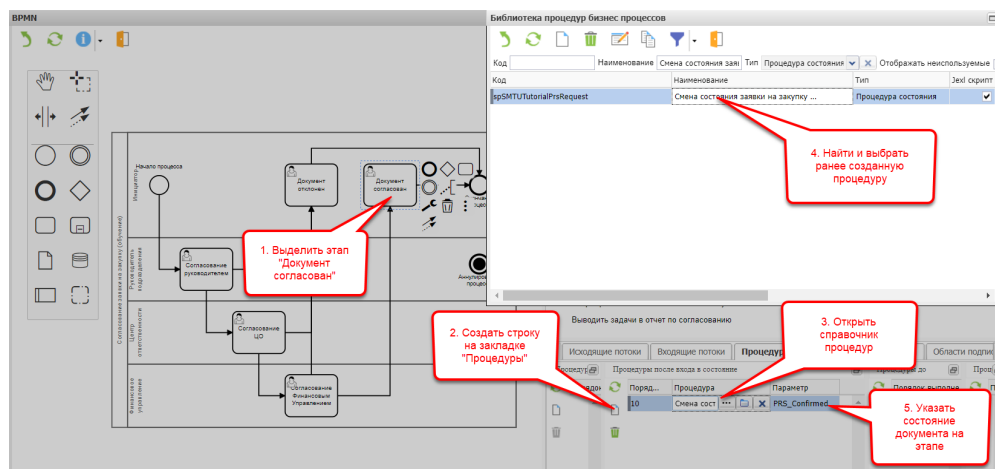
BPMN

Библиотека процедур бизнес процессов

Код | Наименование | Смена состояния заяв | Тип | Процедура состояния | Отображать неиспользуемые

| Код | Наименование | Тип | Jexl скрипт |
|---|---|---|---|
| spSMTUTutorialPrsRequest | Смена состояния заявки на закупку ... | Процедура состояния | ✔ |

4. Найти и выбрать ранее созданную процедуру

Согласование заявки на закупку (обучение)

Инициатор

Руководитель подразделения

Центр ответственности

Финансовое управление

Начало процесса

Документ отклонен

Документ согласован

Согласование руководителем

Согласование ЦО

Согласование Финансовым Управлением

Аннулировать процедуру

1. Выделить этап "Документ согласован"

2. Создать строку на закладке "Процедуры"

3. Открыть справочник процедур

Выводить задачи в отчет по согласованию

Исходящие потоки | Входящие потоки | Процедуры | Области подпис

Процедуры после входа в состояние

Процедуры до

| Поряд... | Процедура | Параметр |
|---|---|---|
| 10 | Смена сост | PRS_Confirmed... |

Порядок выполне

5. Указать состояние документа на этапе